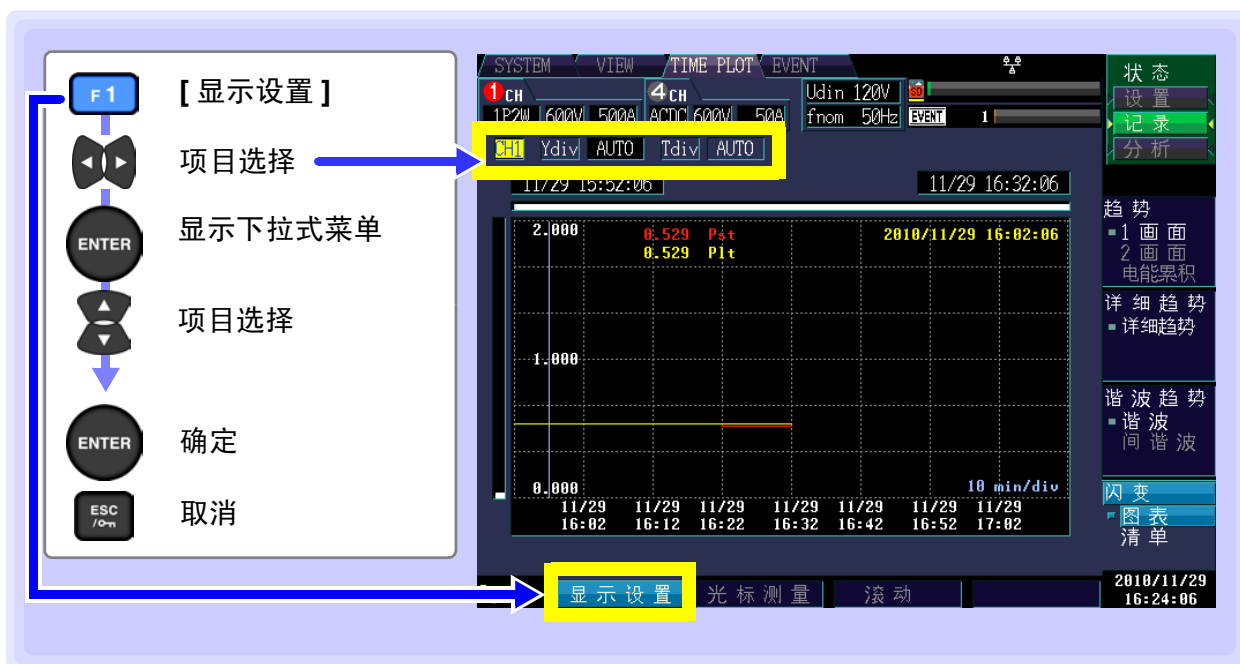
F1 [ 显示设置 ]
项目选择
ENTER 显示下拉式菜单
项目选择
ENTER 确定
ESC 取消

SYSTEM VIEW TIME PLOT EVENT
1 CH 1P2W 600V 500A
4 CH ACDC 600V 50A
Udin 120V
fnom 50Hz
EVENT 1
CH1 Ydiv AUTO Tdiv AUTO
11/29 15:52:06
11/29 16:32:06
2.000
0.529 Pst
0.529 Plt
2010/11/29 16:02:06
1.000
0.000
10 min/div
11/29 16:02
11/29 16:12
11/29 16:22
11/29 16:32
11/29 16:42
11/29 16:52
11/29 17:02

状态
设置
记录
分析
趋势
1 画面
2 画面
电能累积
详细趋势
详细趋势
谐波趋势
谐波
间谐波
闪变
图表
清单

显示设置 光标测量 滚动
2010/11/29 16:24:06